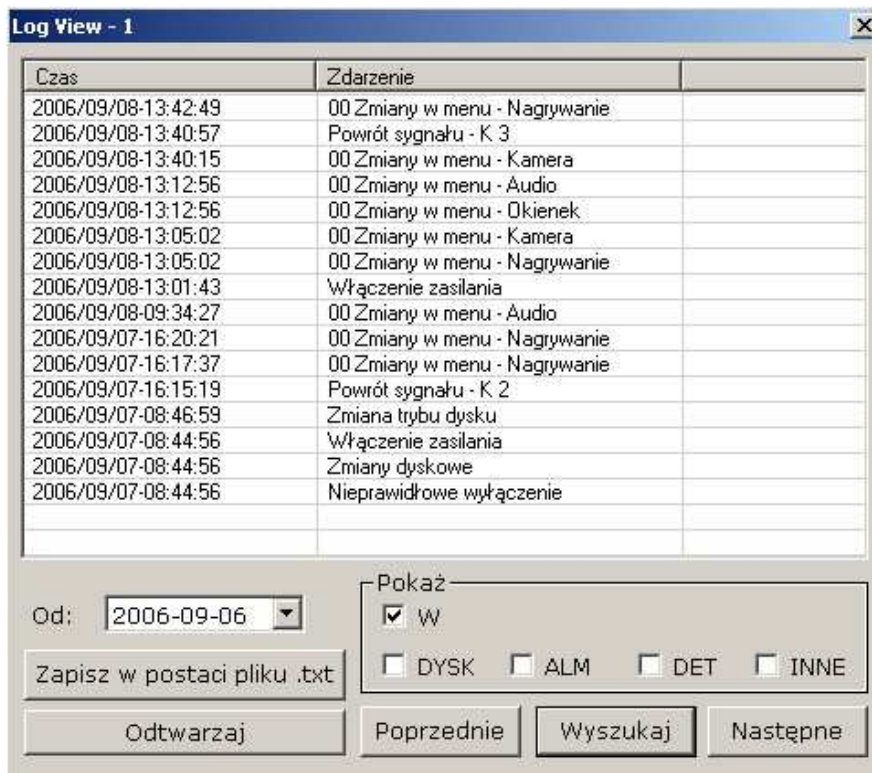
Log View - 1

| Czas | Zdarzenie | |
|---|---|---|
| 2006/09/08-13:42:49 | 00 Zmiany w menu - Nagrywanie | |
| 2006/09/08-13:40:57 | Powrót sygnału - K 3 | |
| 2006/09/08-13:40:15 | 00 Zmiany w menu - Kamera | |
| 2006/09/08-13:12:56 | 00 Zmiany w menu - Audio | |
| 2006/09/08-13:12:56 | 00 Zmiany w menu - Okienek | |
| 2006/09/08-13:05:02 | 00 Zmiany w menu - Kamera | |
| 2006/09/08-13:05:02 | 00 Zmiany w menu - Nagrywanie | |
| 2006/09/08-13:01:43 | Włączenie zasilania | |
| 2006/09/08-09:34:27 | 00 Zmiany w menu - Audio | |
| 2006/09/07-16:20:21 | 00 Zmiany w menu - Nagrywanie | |
| 2006/09/07-16:17:37 | 00 Zmiany w menu - Nagrywanie | |
| 2006/09/07-16:15:19 | Powrót sygnału - K 2 | |
| 2006/09/07-08:46:59 | Zmiana trybu dysku | |
| 2006/09/07-08:44:56 | Włączenie zasilania | |
| 2006/09/07-08:44:56 | Zmiany dyskowe | |
| 2006/09/07-08:44:56 | Nieprawidłowe wyłączenie | |

Od: 2006-09-06

Pokaż
W
DYSK ALM DET INNE

Zapisz w postaci pliku .txt

Odtwarzaj Poprzednie Wyszukaj Następne